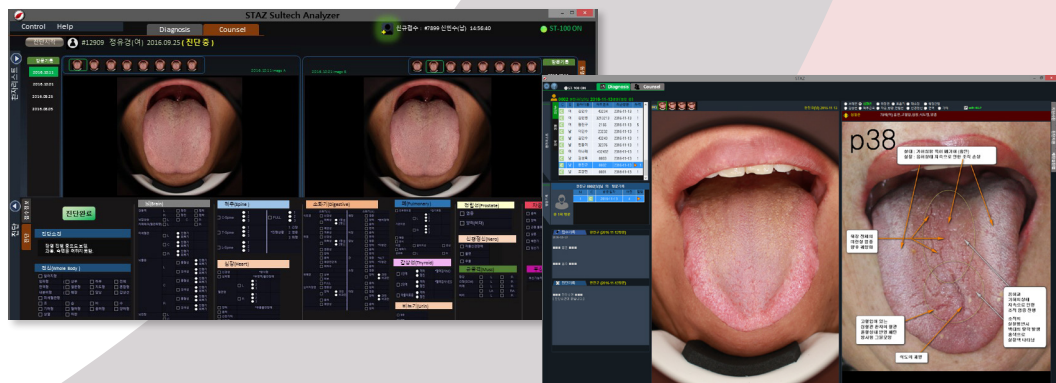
STAZ Sultech Analyzer

Control Help

Diagnosis Counsel

#12909 정유경(여) 2016.09.25 ( 진단 중 )

신규접수 : #7899 신영수(남) 14:56:40

ST-100 ON

2016.10.11

2016.10.01

2016.09.20

2016.09.01

진단완료

척추(Spine)

소화기(Digestive)

폐(Pulmonary)

전립선(Prostate)

심장(Heart)

갑상선(Thyroid)

신경정신(Nerve)

전신(Whole Body)

Diagnosis Counsel

p38

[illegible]